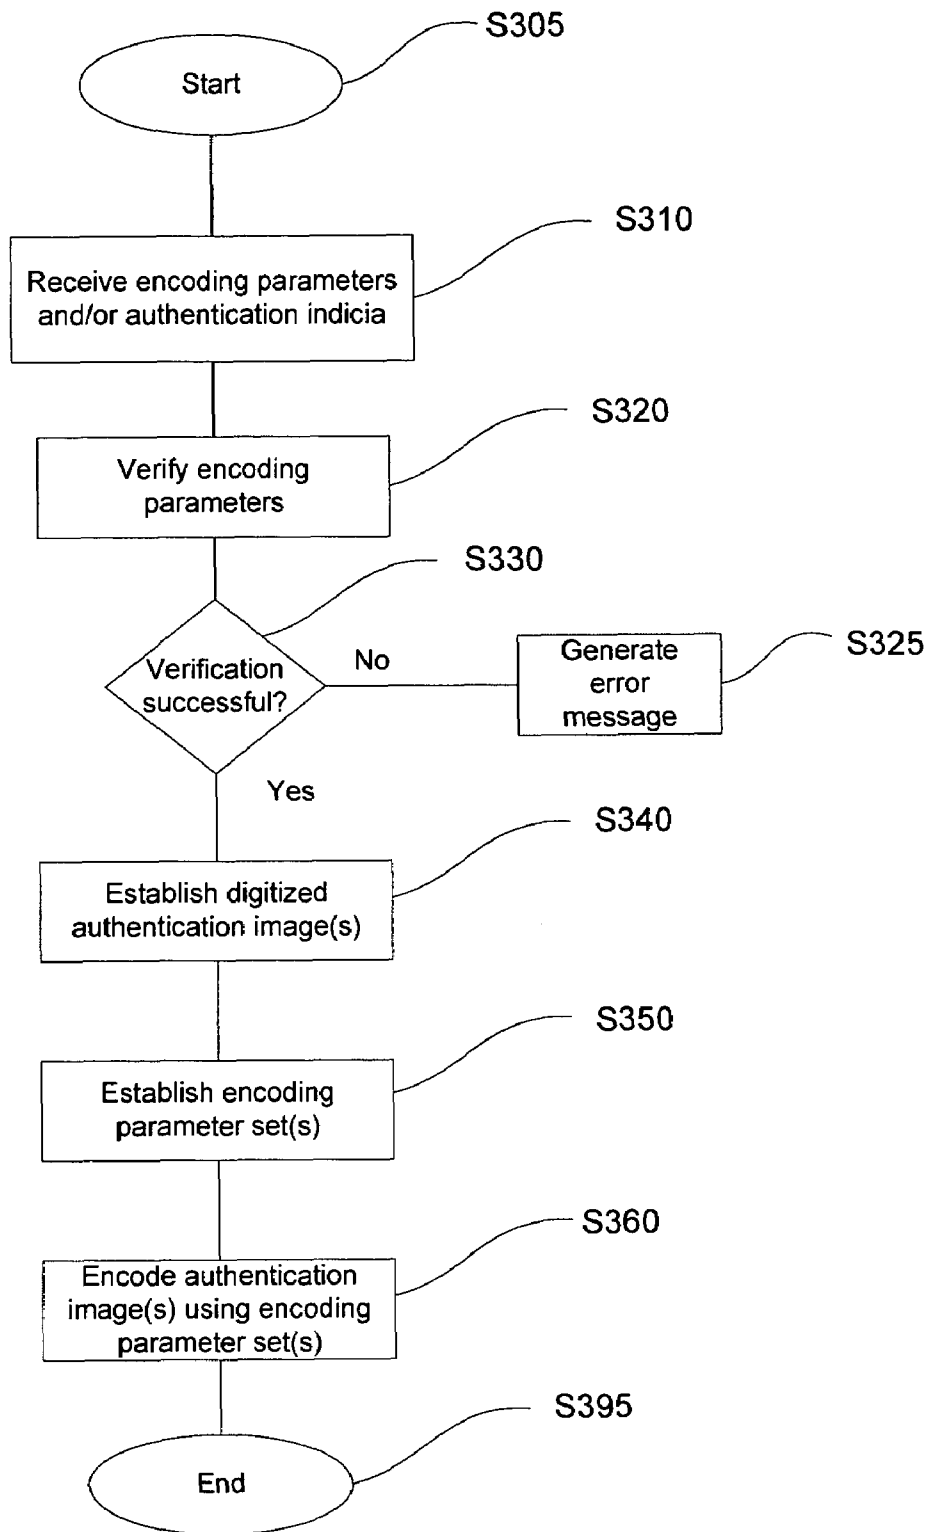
S305

Start

S310

Receive encoding parameters and/or authentication indicia

S320

Verify encoding parameters

S330

Verification successful?

No

Generate error message

S325

Yes

S340

Establish digitized authentication image(s)

S350

Establish encoding parameter set(s)

S360

Encode authentication image(s) using encoding parameter set(s)

S395

End